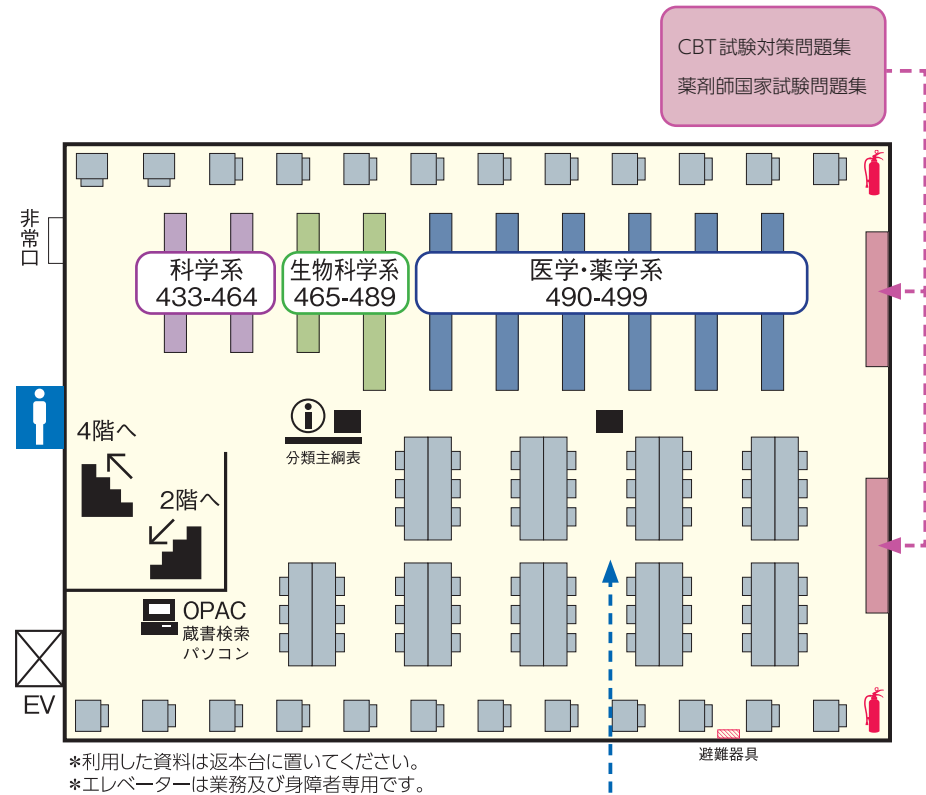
CBT試験対策問題集
薬剤師国家試験問題集

非常口

科学系
433-464

生物科学系
465-489

医学・薬学系
490-499

4階へ

2階へ

分類主綱表

OPAC
蔵書検索
パソコン

EV

避難器具

＊利用した資料は返本台に置いてください。
＊エレベーターは業務及び身障者専用です。